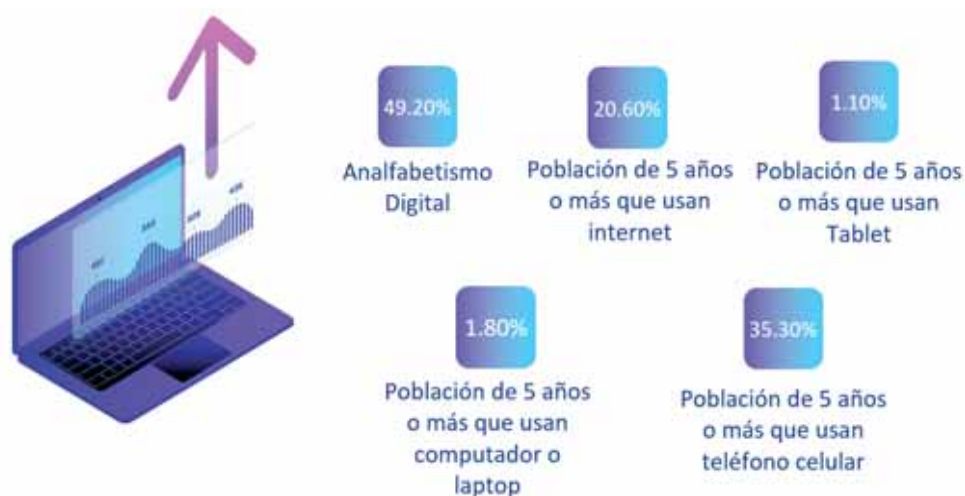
49.20%

Analfabetismo Digital

20.60%

Población de 5 años o más que usan internet

1.10%

Población de 5 años o más que usan Tablet

1.80%

Población de 5 años o más que usan computador o laptop

35.30%

Población de 5 años o más que usan teléfono celular